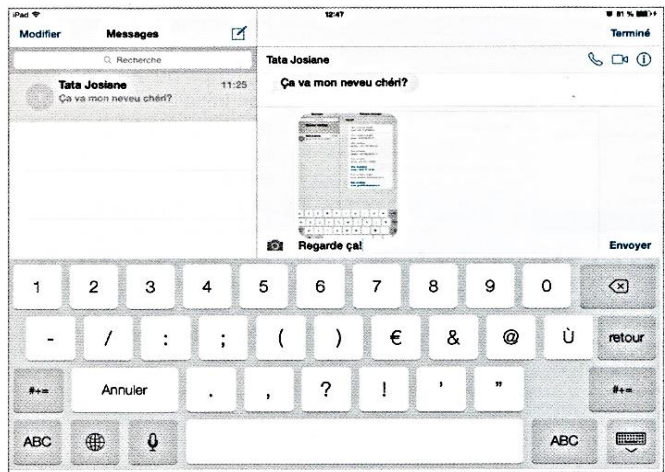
iPad
12:47
81 %

Modifier
Messages

Recherche

Tata Josiane
11:25
Ça va mon neveu chéri?

Terminé

Tata Josiane

Ça va mon neveu chéri?

Regarde ça!

Envoyer

1 2 3 4 5 6 7 8 9 0

- / : ; ( ) € & @ Ù retour

#+= Annuler . , ? ! ' " #+=

ABC ABC